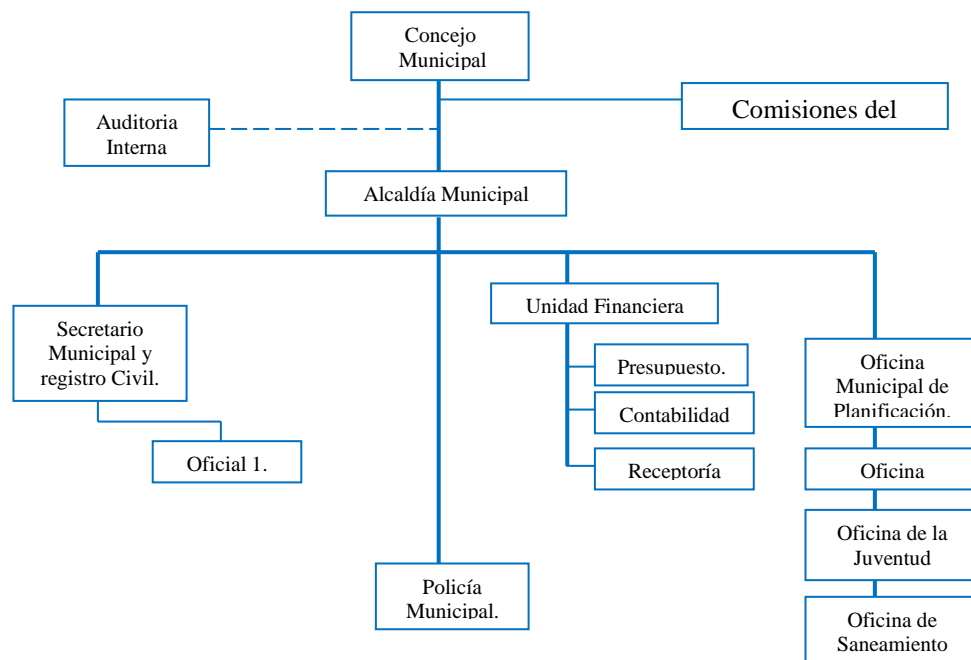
Concejo Municipal

Auditoria Interna

Comisiones del

Alcaldía Municipal

Secretario Municipal y registro Civil.

Oficial 1.

Unidad Financiera

Presupuesto.

Contabilidad

Receptoría

Oficina Municipal de Planificación.

Oficina

Oficina de la Juventud

Oficina de Saneamiento

Policía Municipal.